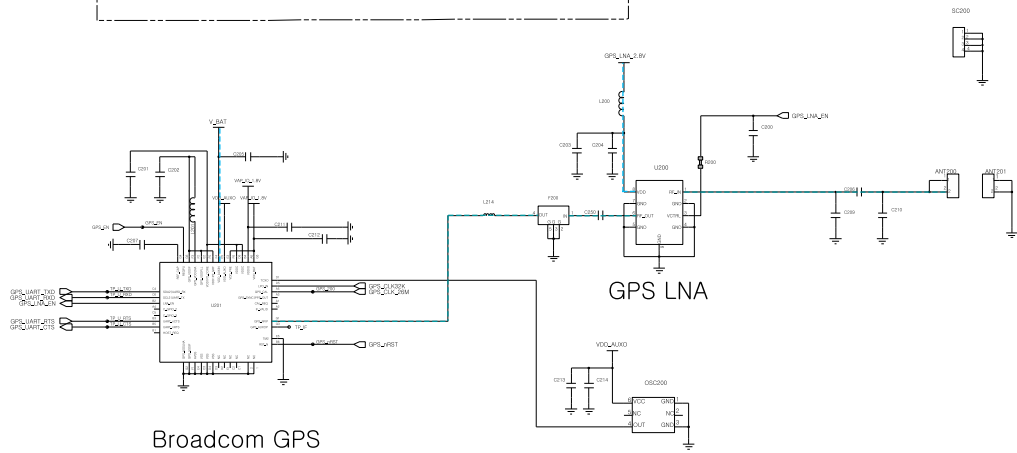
SC200

GPS_LNA_2.8V

L200

GPS_LNA_EN

C200

C203

C204

U200

R200

ANT200

ANT201

C208

C209

C210

L214

F200

C230

V_BAT

C201

C202

C205

VMF_IO_1.8V

VDD_AUXO

C211

C212

GPS_EN

C207

U201

GPS_UART_TXD

GPS_UART_RXD

GPS_LNA_EN

GPS_UART_RTS

GPS_UART_CTS

GPS_CLK32K

GPS_CLK_26M

TP_IF

GPS_nRST

GPS LNA

VDD_AUXO

C213

C214

OSC200

VCC

NC

OUT

GND

NC

GND

Broadcom GPS